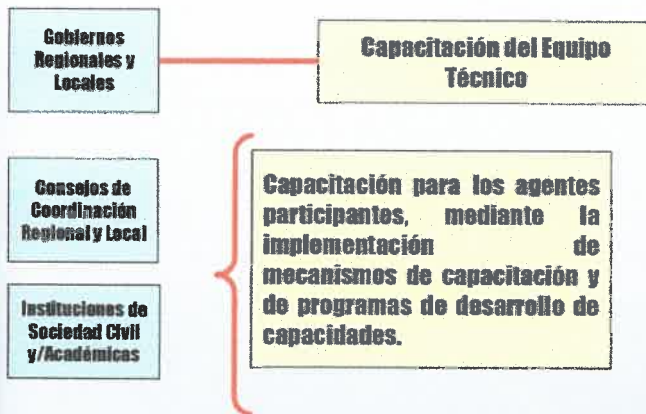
Gobiernos Regionales y Locales

Capacitación del Equipo Técnico

Consejos de Coordinación Regional y Local

Instituciones de Sociedad Civil y/Académicas

Capacitación para los agentes participantes, mediante la implementación de mecanismos de capacitación y de programas de desarrollo de capacidades.